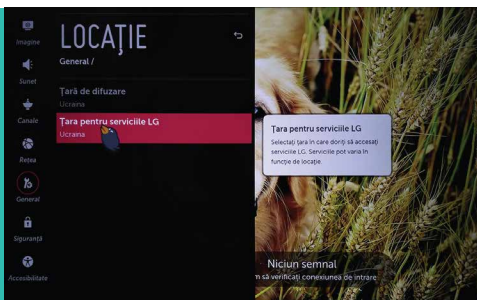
Imagine
Sunet
Canale
Rețea
General
Siguranță
Accesibilitate

LOCAȚIE
General /

Țară de difuzare
Ucraina

Țara pentru serviciile LG
Ucraina

Țara pentru serviciile LG
Selectați țara în care doriți să accesați serviciile LG. Serviciile pot varia în funcție de locație.

Niciun semnal
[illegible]n să verificați conexiunea de intrare